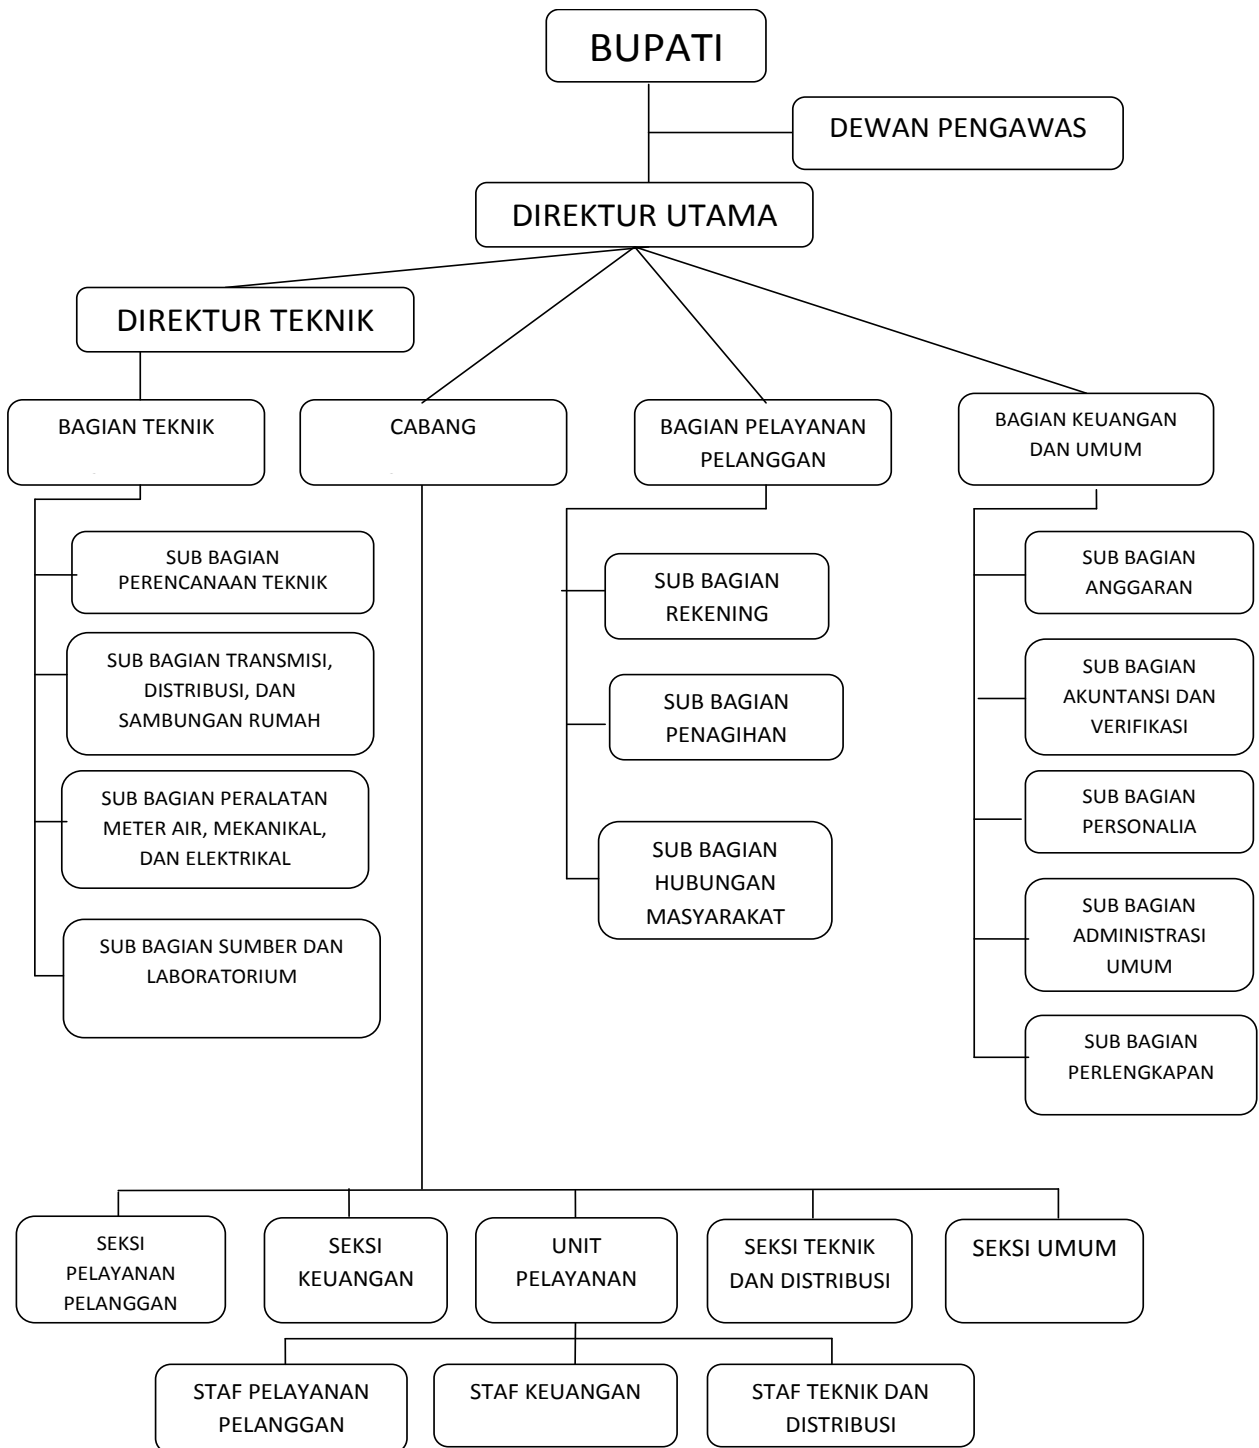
BUPATI

DEWAN PENGAWAS

DIREKTUR UTAMA

DIREKTUR TEKNIK

BAGIAN TEKNIK

SUB BAGIAN PERENCANAAN TEKNIK

SUB BAGIAN TRANSMISI, DISTRIBUSI, DAN SAMBUNGAN RUMAH

SUB BAGIAN PERALATAN METER AIR, MEKANIKAL, DAN ELEKTRIKAL

SUB BAGIAN SUMBER DAN LABORATORIUM

CABANG

BAGIAN PELAYANAN PELANGGAN

SUB BAGIAN REKENING

SUB BAGIAN PENAGIHAN

SUB BAGIAN HUBUNGAN MASYARAKAT

BAGIAN KEUANGAN DAN UMUM

SUB BAGIAN ANGGARAN

SUB BAGIAN AKUNTANSI DAN VERIFIKASI

SUB BAGIAN PERSONALIA

SUB BAGIAN ADMINISTRASI UMUM

SUB BAGIAN PERLENGKAPAN

SEKSI PELAYANAN PELANGGAN

SEKSI KEUANGAN

UNIT PELAYANAN

SEKSI TEKNIK DAN DISTRIBUSI

SEKSI UMUM

STAF PELAYANAN PELANGGAN

STAF KEUANGAN

STAF TEKNIK DAN DISTRIBUSI